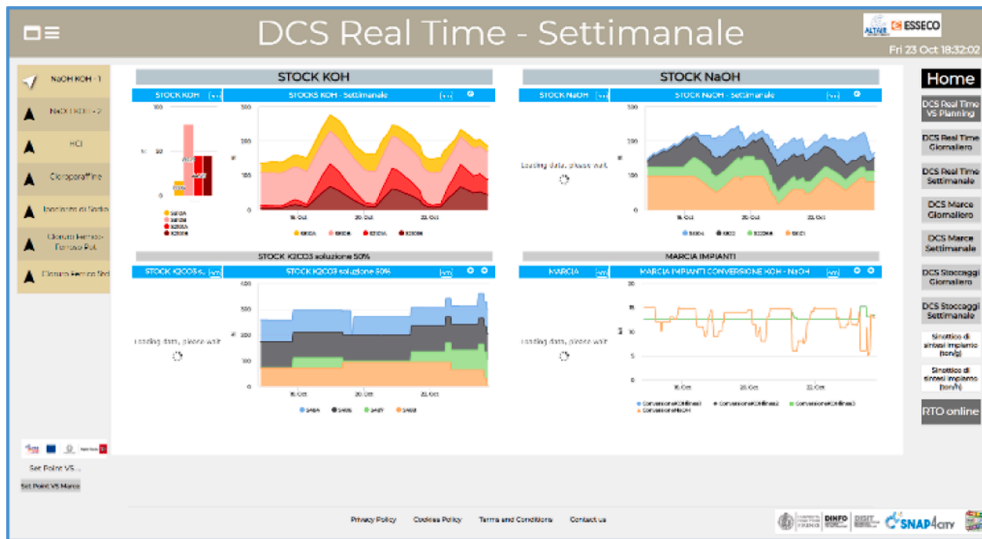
DCS Real Time - Settimanale

ESSECO

Fri 23 Oct 18:32:02

NaOH KOH - 1

NaOH KOH - 2

HCl

Cloroparaffine

Ipoclorito di Sodio

Cloruro Ferrico - Ferroso Rut

Cloruro Ferrico Std

STOCK KOH

STOCK KOH

STOCKS KOH - Settimanale

STOCK NaOH

STOCK NaOH

STOCK NaOH - Settimanale

Loading data, please wait

STOCK K2CO3 soluzione 50%

STOCK K2CO3 s...

STOCK K2CO3 soluzione 50%

Loading data, please wait

MARCIA IMPIANTI

MARCIA

MARCIA IMPIANTI CONVERSIONE KOH - NaOH

Loading data, please wait

16. Oct

20. Oct

Home

DCS Real Time VS Planning

DCS Real Time Giornaliero

DCS Real Time Settimanale

DCS Marce Giornaliero

DCS Marce Settimanale

DCS Stoccaggi Giornaliero

DCS Stoccaggi Settimanale

Sinottico di sintesi impianto (ton/g)

Sinottico di sintesi impianto (ton/h)

RTO online

Set Point VS ...

Set Point VS Marce

Privacy Policy

Cookies Policy

Terms and Conditions

Contact us

DINFO

SNAP4CITY